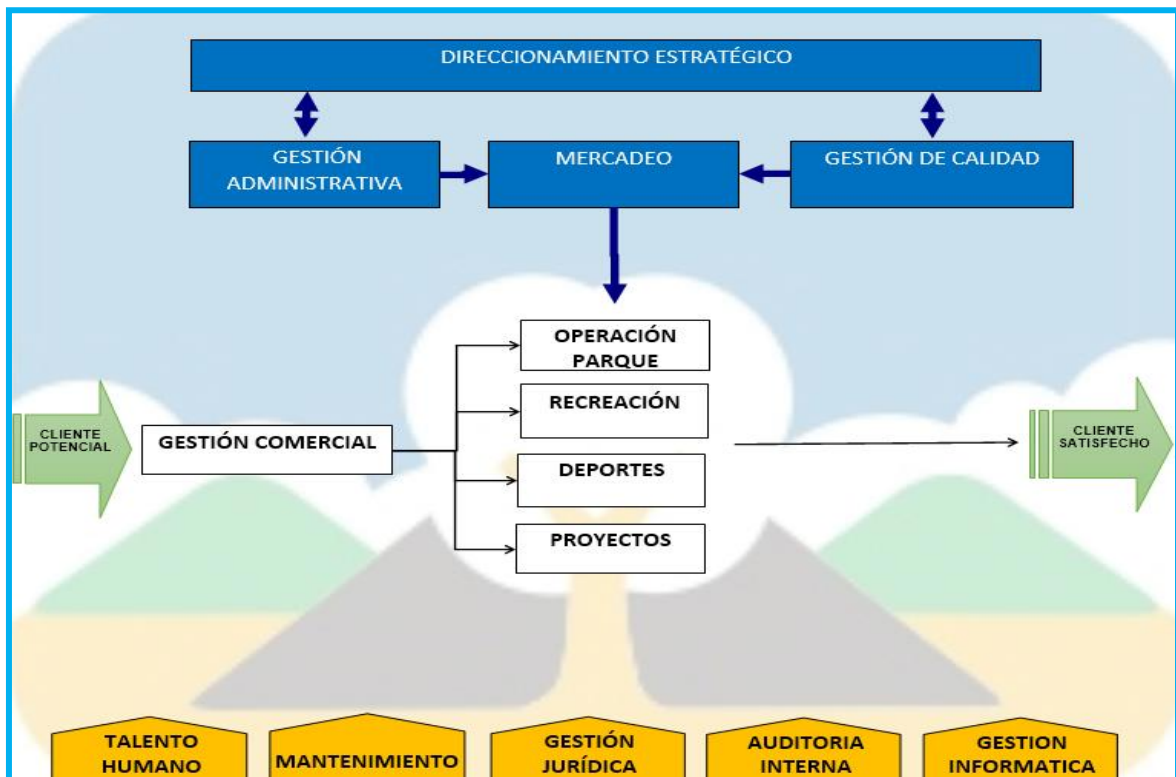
DIRECCIONAMIENTO ESTRATÉGICO

GESTIÓN ADMINISTRATIVA

MERCADEO

GESTIÓN DE CALIDAD

OPERACIÓN PARQUE

RECREACIÓN

DEPORTES

PROYECTOS

CLIENTE POTENCIAL

GESTIÓN COMERCIAL

CLIENTE SATISFECHO

TALENTO HUMANO

MANTENIMIENTO

GESTIÓN JURÍDICA

AUDITORIA INTERNA

GESTION INFORMATICA